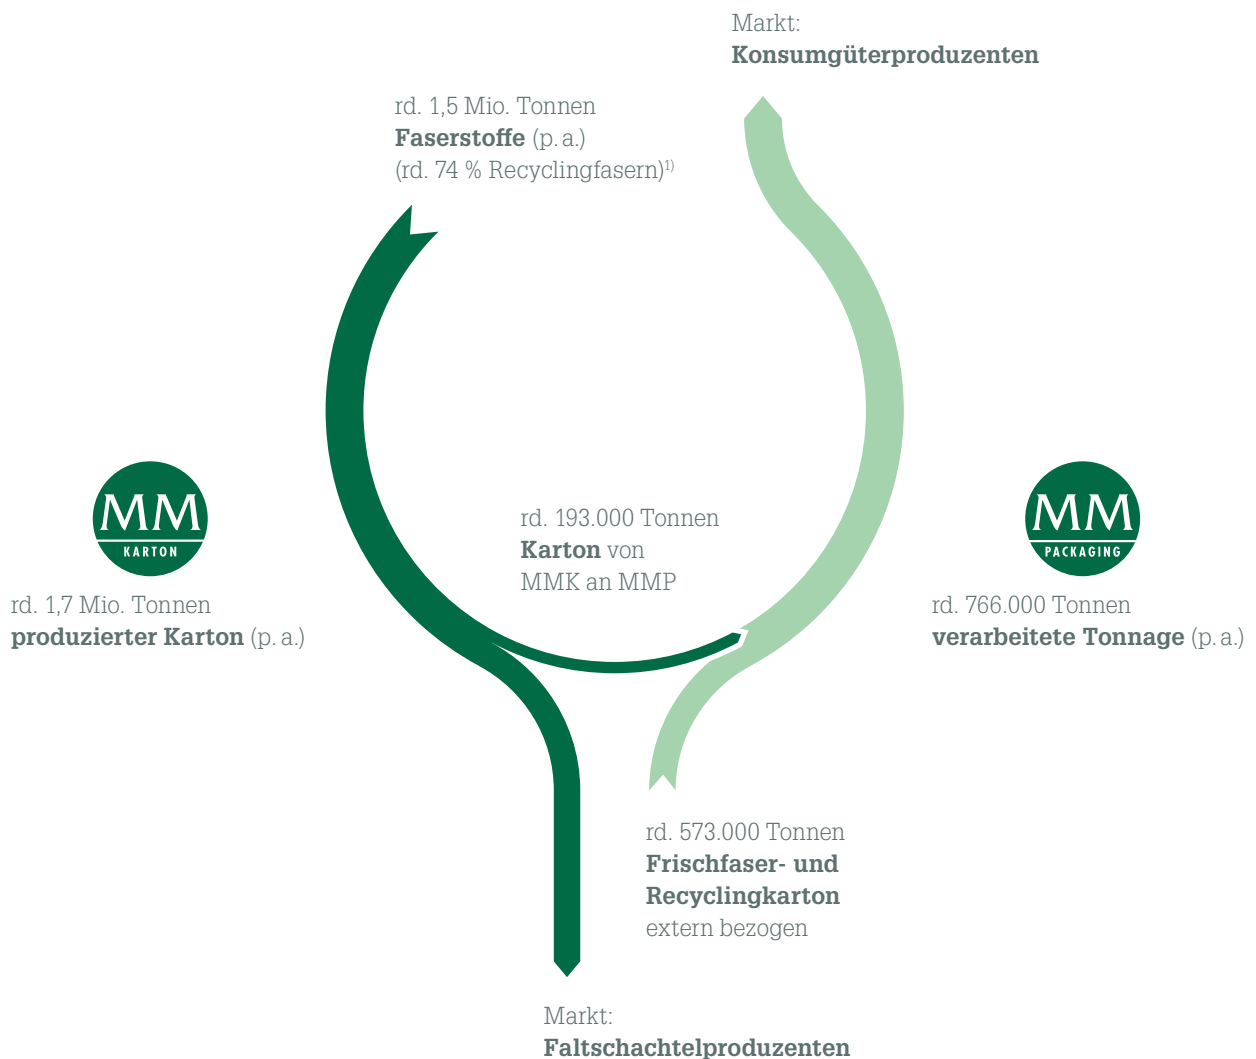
Markt:
**Konsumgüterproduzenten**

rd. 1,5 Mio. Tonnen
**Faserstoffe** (p. a.)
(rd. 74 % Recyclingfasern)$^{1)}$

MM
KARTON

rd. 1,7 Mio. Tonnen
**produzierter Karton** (p. a.)

rd. 193.000 Tonnen
**Karton** von
MMK an MMP

MM
PACKAGING

rd. 766.000 Tonnen
**verarbeitete Tonnage** (p. a.)

rd. 573.000 Tonnen
**Frischfaser- und Recyclingkarton**
extern bezogen

Markt:
**Faltschachtelproduzenten**